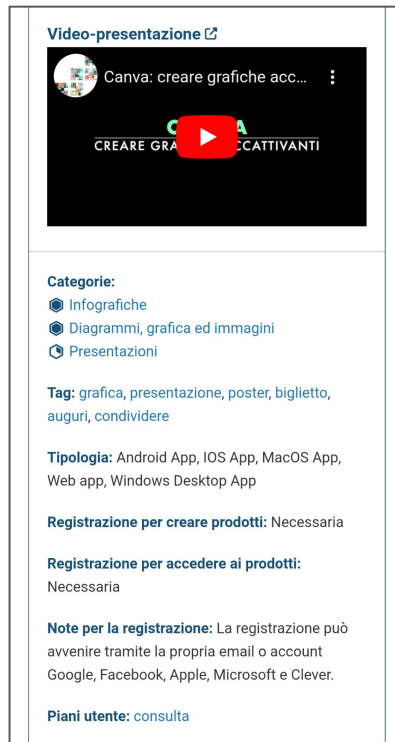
Video-presentazione

Canva: creare grafiche acc...

C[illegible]A
CREARE GRA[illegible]CCATTIVANTI

Categorie:
Infografiche
Diagrammi, grafica ed immagini
Presentazioni

Tag: grafica, presentazione, poster, biglietto, auguri, condividere

Tipologia: Android App, IOS App, MacOS App, Web app, Windows Desktop App

Registrazione per creare prodotti: Necessaria

Registrazione per accedere ai prodotti: Necessaria

Note per la registrazione: La registrazione può avvenire tramite la propria email o account Google, Facebook, Apple, Microsoft e Clever.

Piani utente: consulta